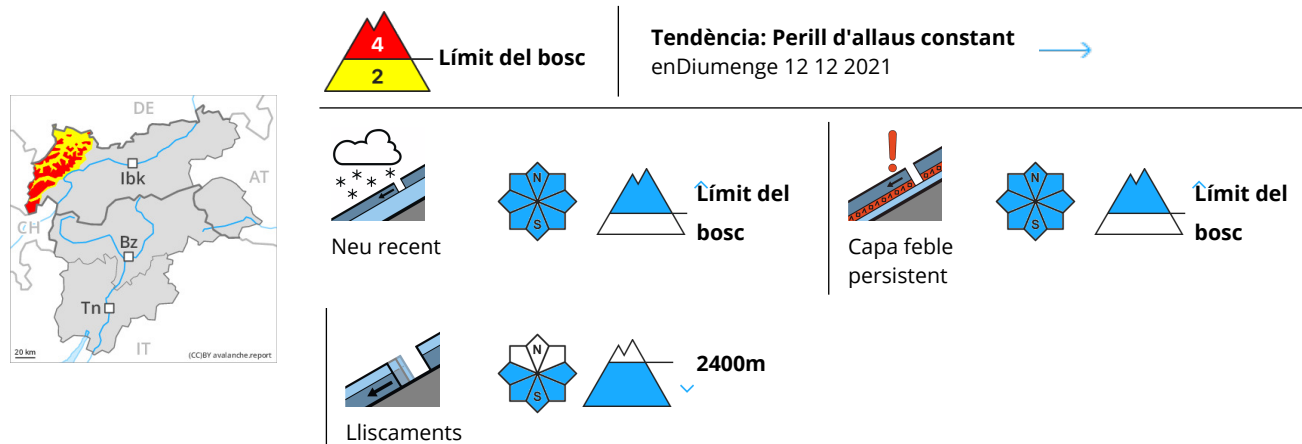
4
2
Límit del bosc

Tendència: Perill d'allaus constant
enDiumenge 12 12 2021

DE
AT
CH
IT
Ibk
Bz
Tn
20 km
(CC)BY avalanche.report

Neu recent
N
S
Límit del bosc

Capa feble persistent
N
S
Límit del bosc

Lliscaments
N
S
2400m